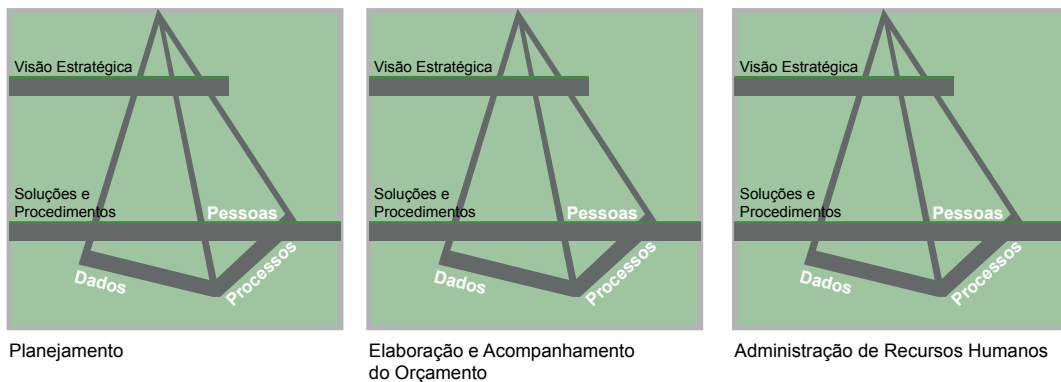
Visão Estratégica

Soluções e Procedimentos

Pessoas

Dados

Processos

Planejamento

Visão Estratégica

Soluções e Procedimentos

Pessoas

Dados

Processos

Elaboração e Acompanhamento do Orçamento

Visão Estratégica

Soluções e Procedimentos

Pessoas

Dados

Processos

Administração de Recursos Humanos